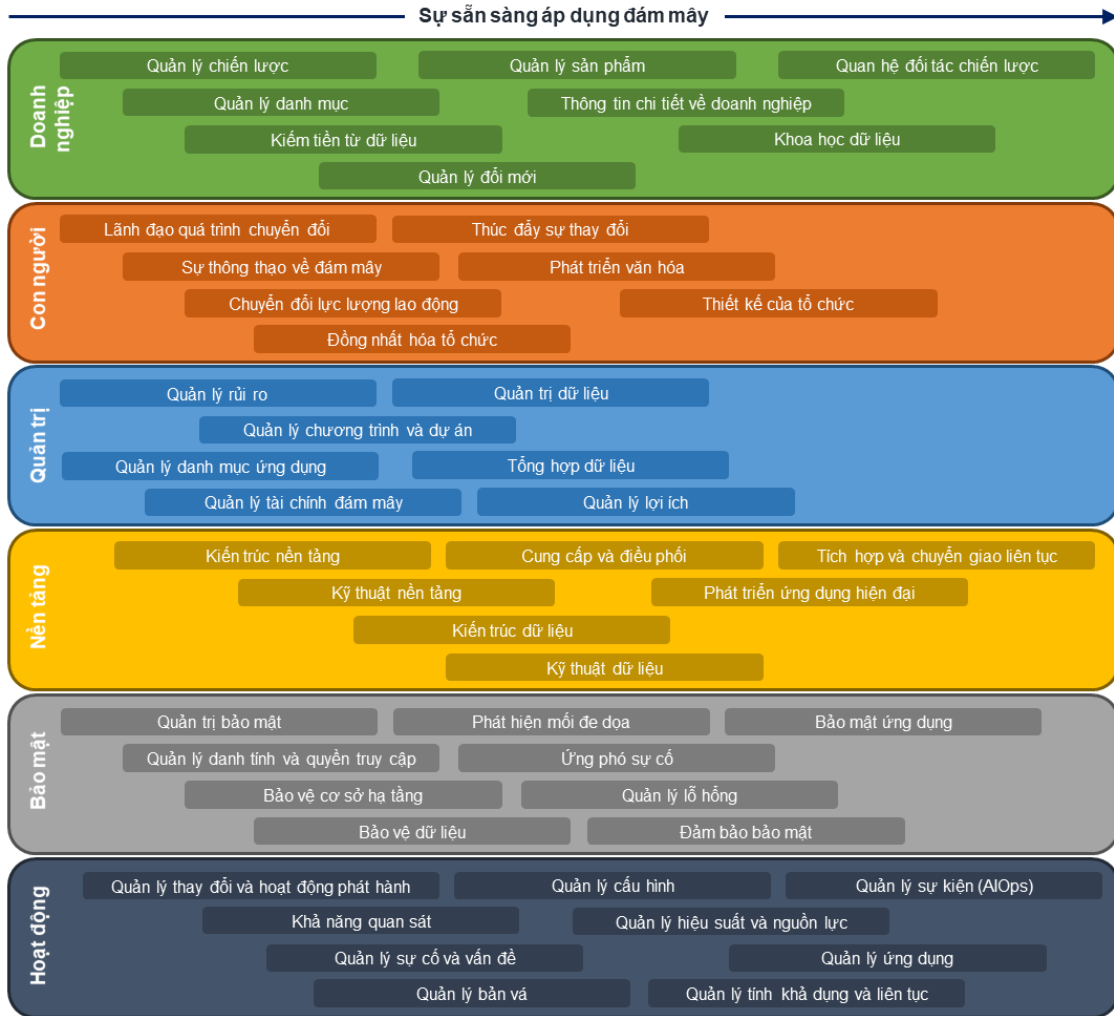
Sự sẵn sàng áp dụng đám mây

Doanh nghiệp

Quản lý chiến lược
Quản lý sản phẩm
Quan hệ đối tác chiến lược
Quản lý danh mục
Thông tin chi tiết về doanh nghiệp
Kiếm tiền từ dữ liệu
Khoa học dữ liệu
Quản lý đổi mới

Con người

Lãnh đạo quá trình chuyển đổi
Thúc đẩy sự thay đổi
Sự thông thạo về đám mây
Phát triển văn hóa
Chuyển đổi lực lượng lao động
Thiết kế của tổ chức
Đồng nhất hóa tổ chức

Quản trị

Quản lý rủi ro
Quản trị dữ liệu
Quản lý chương trình và dự án
Quản lý danh mục ứng dụng
Tổng hợp dữ liệu
Quản lý tài chính đám mây
Quản lý lợi ích

Nền tảng

Kiến trúc nền tảng
Cung cấp và điều phối
Tích hợp và chuyển giao liên tục
Kỹ thuật nền tảng
Phát triển ứng dụng hiện đại
Kiến trúc dữ liệu
Kỹ thuật dữ liệu

Bảo mật

Quản trị bảo mật
Phát hiện mối đe dọa
Bảo mật ứng dụng
Quản lý danh tính và quyền truy cập
Ứng phó sự cố
Bảo vệ cơ sở hạ tầng
Quản lý lỗ hổng
Bảo vệ dữ liệu
Đảm bảo bảo mật

Hoạt động

Quản lý thay đổi và hoạt động phát hành
Quản lý cấu hình
Quản lý sự kiện (AIOps)
Khả năng quan sát
Quản lý hiệu suất và nguồn lực
Quản lý sự cố và vấn đề
Quản lý ứng dụng
Quản lý bản vá
Quản lý tính khả dụng và liên tục